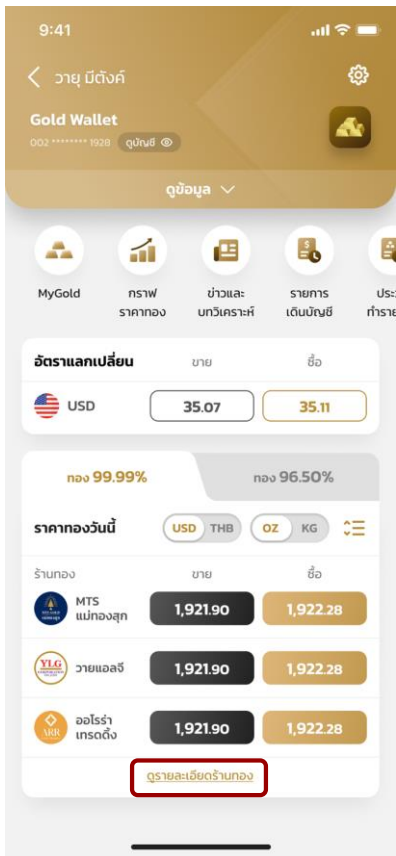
9:41

วายุ มีตังค์

Gold Wallet
002 ******* 1928 ดูบัญชี

ดูข้อมูล

MyGold
กราฟราคาทอง
ข่าวและบทวิเคราะห์
รายการเดินบัญชี
ประ
ทำราย

อัตราแลกเปลี่ยน ขาย ซื้อ
USD 35.07 35.11

ทอง 99.99%
ทอง 96.50%

ราคาทองวันนี้ USD THB OZ KG

| ร้านทอง | ขาย | ซื้อ |
|---|---|---|
| MTS แม่ทองสุก | 1,921.90 | 1,922.28 |
| วายแอลจี | 1,921.90 | 1,922.28 |
| ออโรร่า เทรดดิ้ง | 1,921.90 | 1,922.28 |

YLG
ARR

ดูรายละเอียดร้านทอง